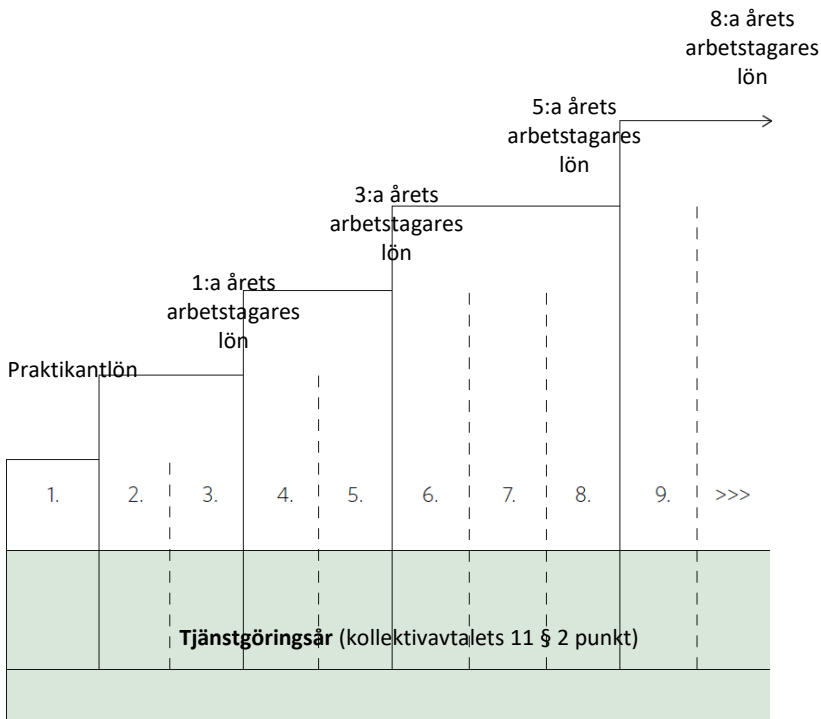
8:a årets arbetstagares lön

5:a årets arbetstagares lön

3:a årets arbetstagares lön

1:a årets arbetstagares lön

Praktikantlön

1. 2. 3. 4. 5. 6. 7. 8. 9. >>>

**Tjänstgöringsår** (kollektivavtalets 11 § 2 punkt)